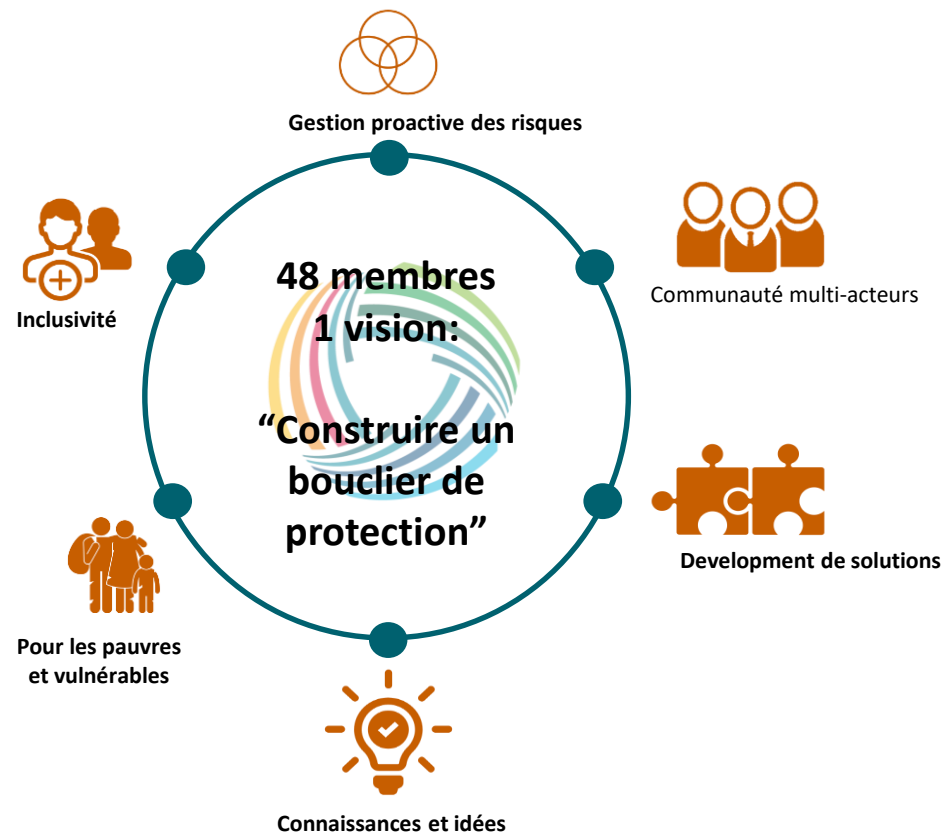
Gestion proactive des risques

Inclusivité

48 membres
1 vision:

“Construire un bouclier de protection”

Communauté multi-acteurs

Development de solutions

Pour les pauvres et vulnérables

Connaissances et idées